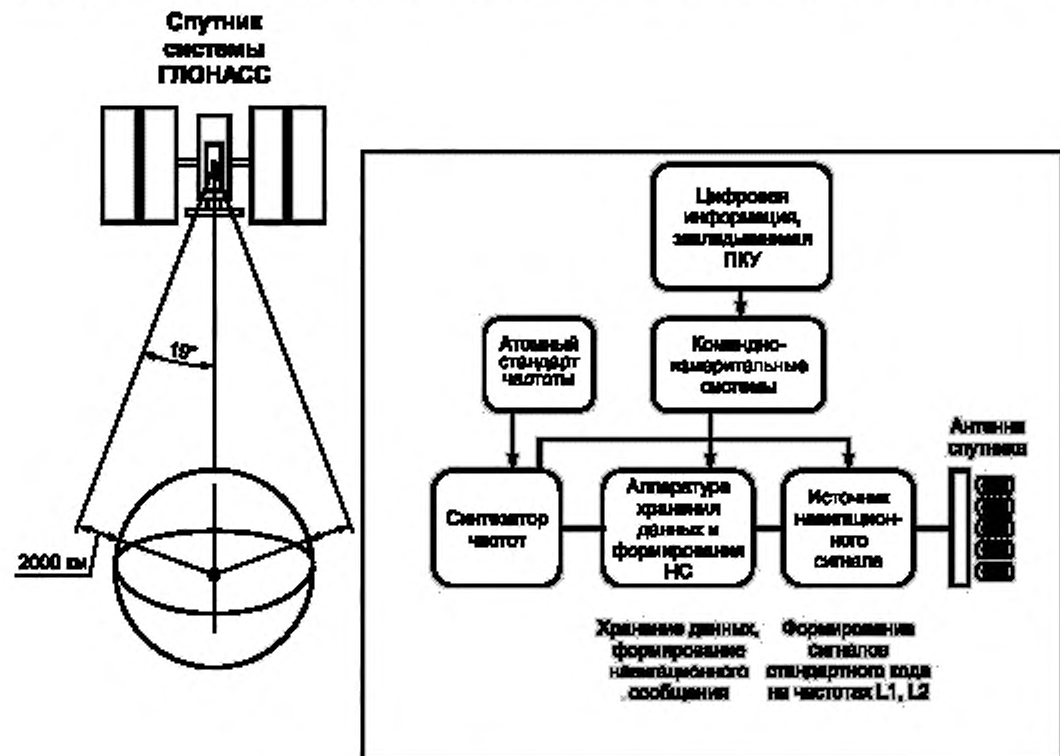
Спутник системы ГЛОНАСС

19°

2000 км

Цифровая информация, закладываемая ПКУ

Атомный стандарт частоты

Командно-измерительные системы

Антенна спутника

Синтезатор частот

Аппаратура хранения данных и формирования НС

Источник навигационного сигнала

Хранение данных, формирование навигационного сообщения

Формирование сигналов стандартного кода на частотах L1, L2